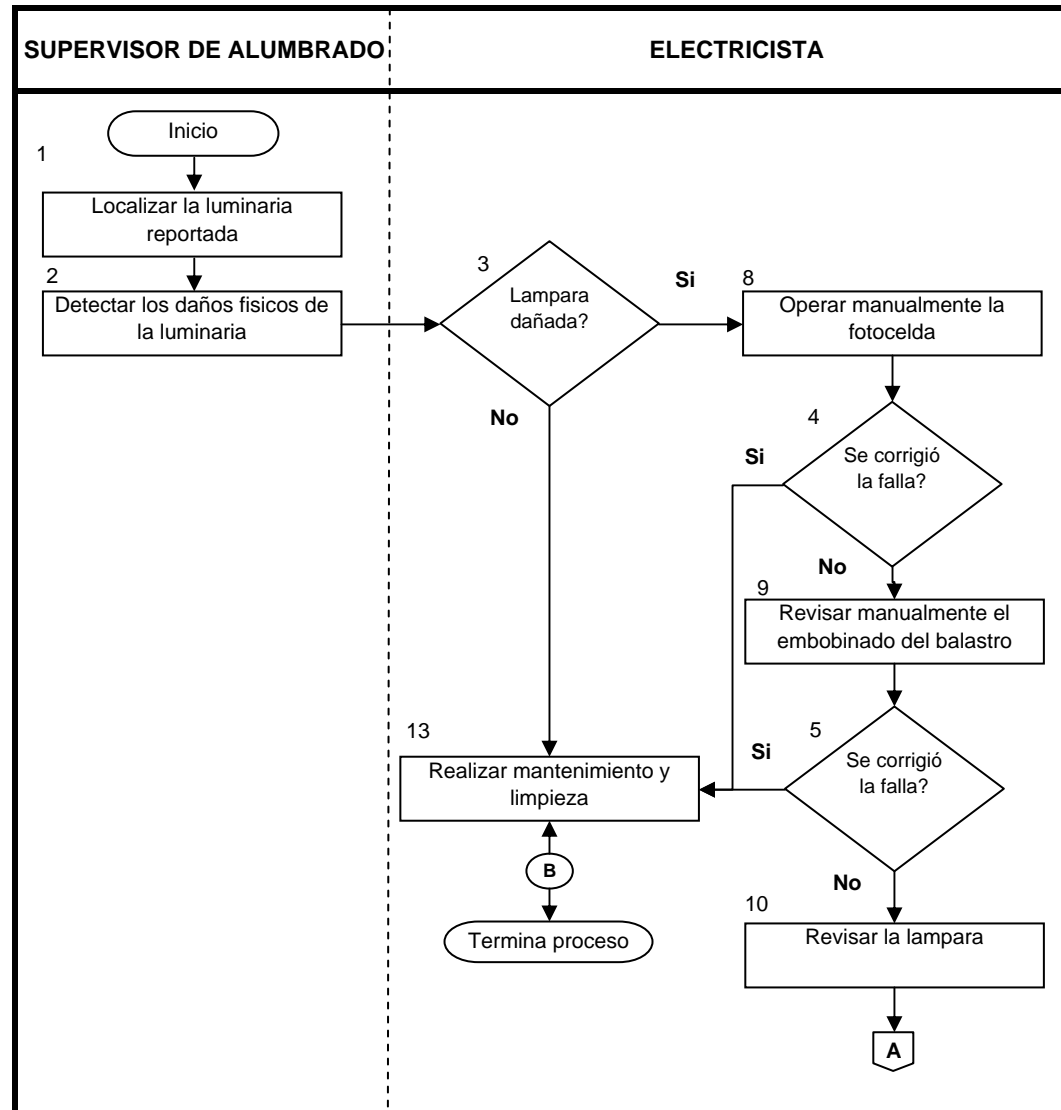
SUPERVISOR DE ALUMBRADO

ELECTRICISTA

Inicio

1

Localizar la luminaria reportada

2

Detectar los daños fisicos de la luminaria

3

Lampara dañada?

Si

8

Operar manualmente la fotocelda

No

4

Si

Se corrigió la falla?

No

9

Revisar manualmente el embobinado del balastro

13

Realizar mantenimiento y limpieza

5

Si

Se corrigió la falla?

B

No

10

Termina proceso

Revisar la lampara

A